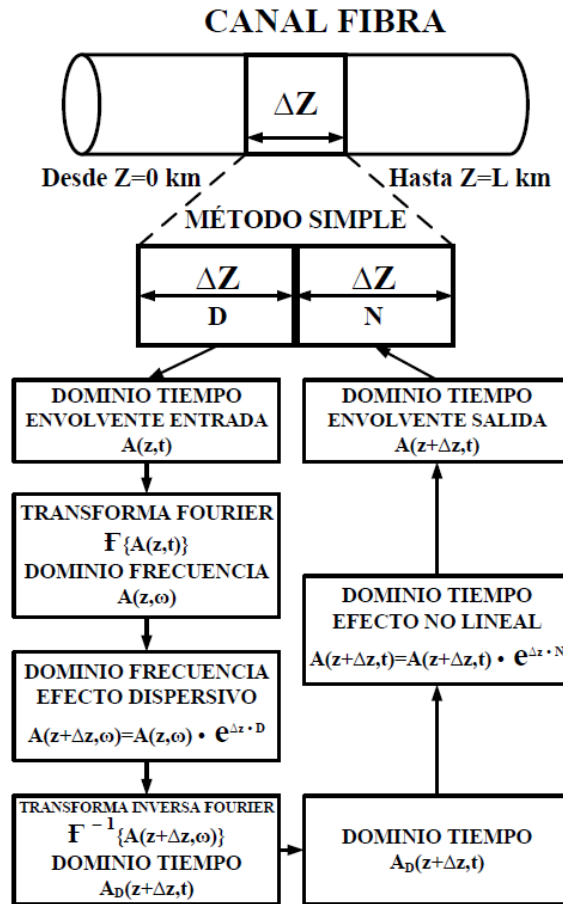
CANAL FIBRA

$\Delta Z$

Desde Z=0 km

Hasta Z=L km

MÉTODO SIMPLE

$\Delta Z$
D

$\Delta Z$
N

DOMINIO TIEMPO
ENVOLVENTE ENTRADA
A(z,t)

TRANSFORMA FOURIER
$\mathcal{F}\{A(z,t)\}$
DOMINIO FRECUENCIA
$A(z,\omega)$

DOMINIO FRECUENCIA
EFECTO DISPERSIVO
$A(z+\Delta z,\omega)=A(z,\omega) \cdot e^{\Delta z \cdot D}$

TRANSFORMA INVERSA FOURIER
$\mathcal{F}^{-1}\{A(z+\Delta z,\omega)\}$
DOMINIO TIEMPO
$A_D(z+\Delta z,t)$

DOMINIO TIEMPO
$A_D(z+\Delta z,t)$

DOMINIO TIEMPO
EFECTO NO LINEAL
$A(z+\Delta z,t)=A(z+\Delta z,t) \cdot e^{\Delta z \cdot N}$

DOMINIO TIEMPO
ENVOLVENTE SALIDA
$A(z+\Delta z,t)$